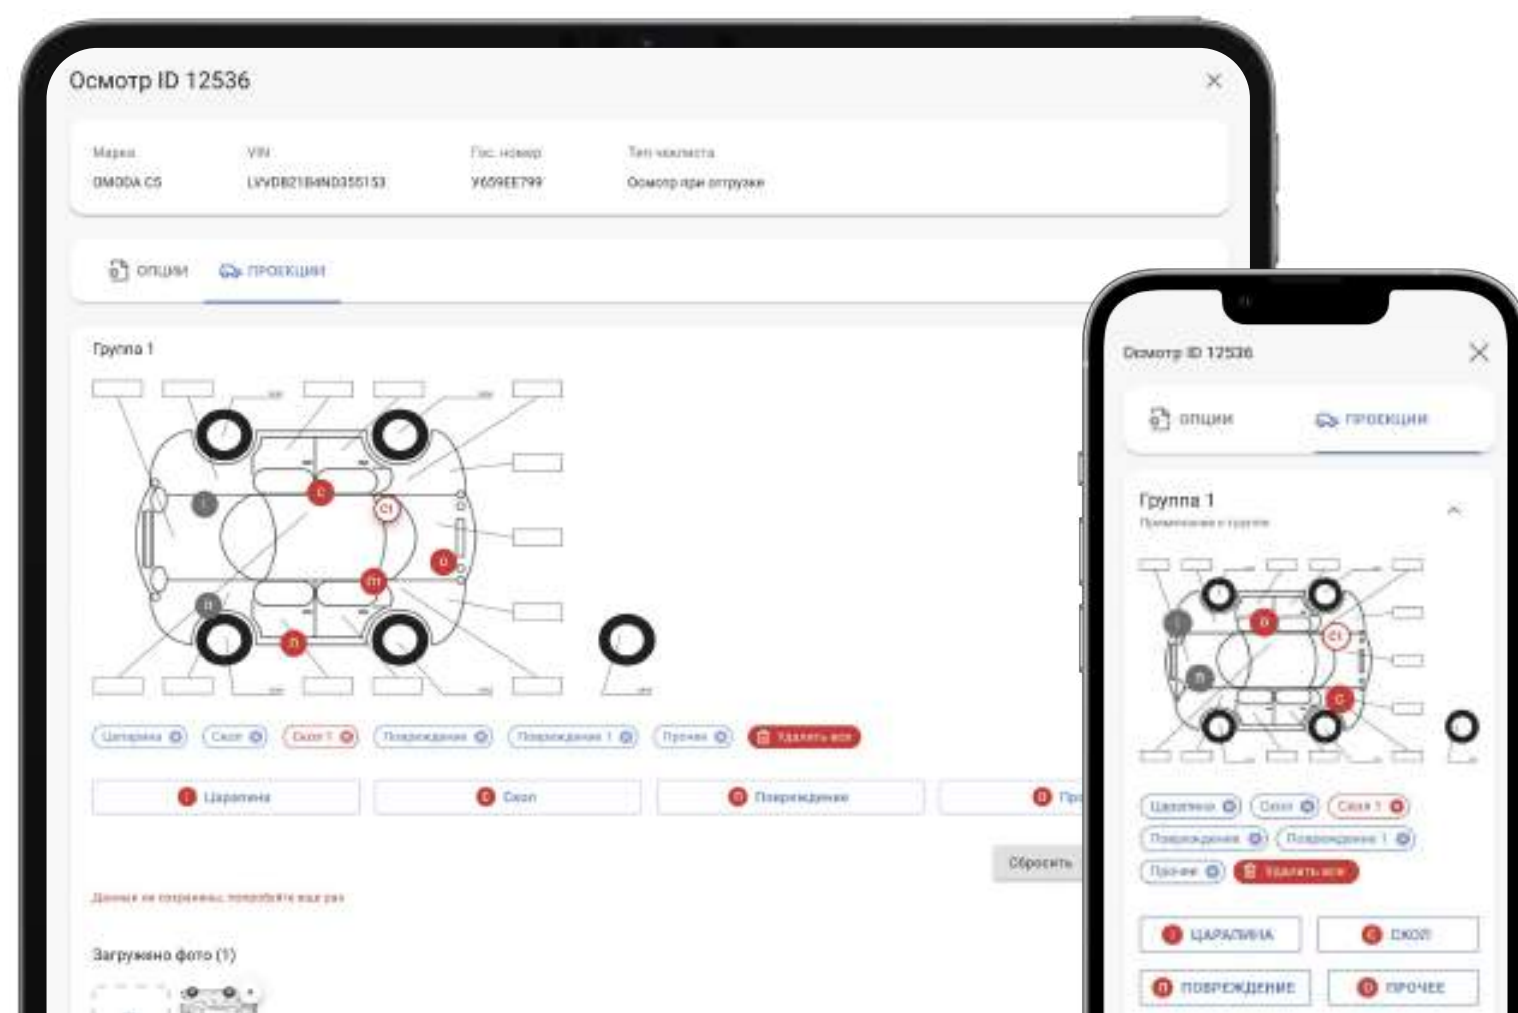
Осмотр ID 12536

Марка
OMODA C5

VIN
LVVDB21B4ND355153

Гос. номер
Y659EE799

Тип чеклиста
Осмотр при отгрузке

ОПЦИИ
ПРОЕКЦИИ

Группа 1

Ц
С
С1
П
П1
П

Царапина
Скол
Скол 1
Повреждение
Повреждение 1
Прочее
Удалить все

Царапина
Скол
Повреждение
Про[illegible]

Сбросить

Данные не сохранены, попробуйте еще раз

Загружено фото (1)

Осмотр ID 12536

ОПЦИИ
ПРОЕКЦИИ

Группа 1
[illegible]

П
С1
С

Царапина
Скол
Скол 1
Повреждение
Повреждение 1
Прочее
Удалить все

ЦАРАПИНА
СКОЛ
ПОВРЕЖДЕНИЕ
ПРОЧЕЕ